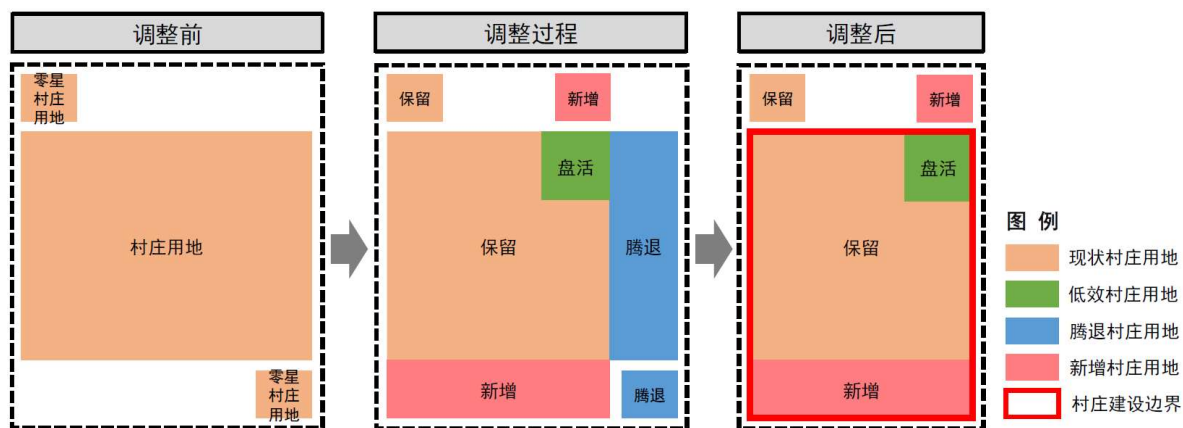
调整前

零星村庄用地

村庄用地

零星村庄用地

调整过程

保留

新增

盘活

保留

腾退

新增

腾退

调整后

保留

新增

盘活

保留

新增

图例

现状村庄用地

低效村庄用地

腾退村庄用地

新增村庄用地

村庄建设边界